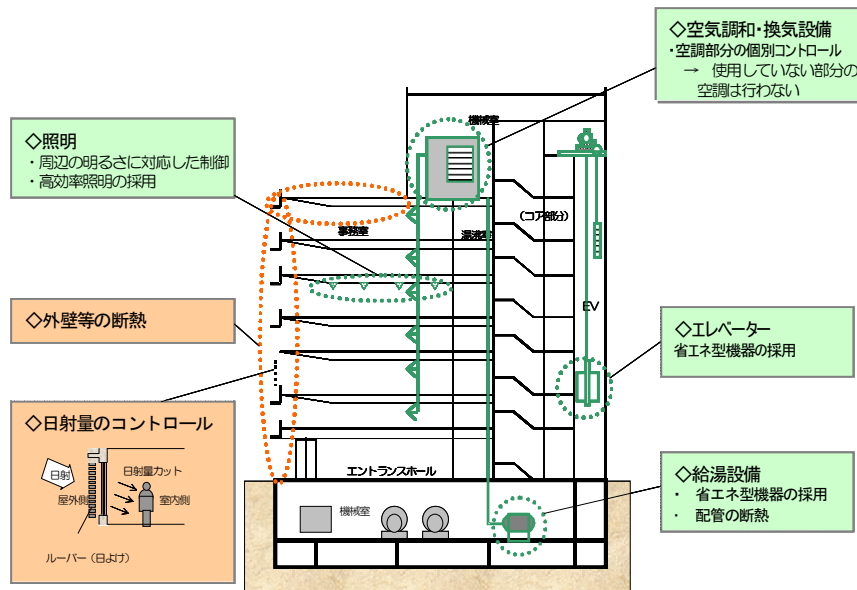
◇空気調和・換気設備
・空調部分の個別コントロール
→ 使用していない部分の空調は行わない

◇照明
・周辺の明るさに対応した制御
・高効率照明の採用

◇外壁等の断熱

◇日射量のコントロール

日射
日射量カット
屋外側
室内側
ルーバー（日よけ）

機械室
事務室
湯沸室
（コア部分）
EV
エントランスホール
機械室

◇エレベーター
省エネ型機器の採用

◇給湯設備
・ 省エネ型機器の採用
・ 配管の断熱